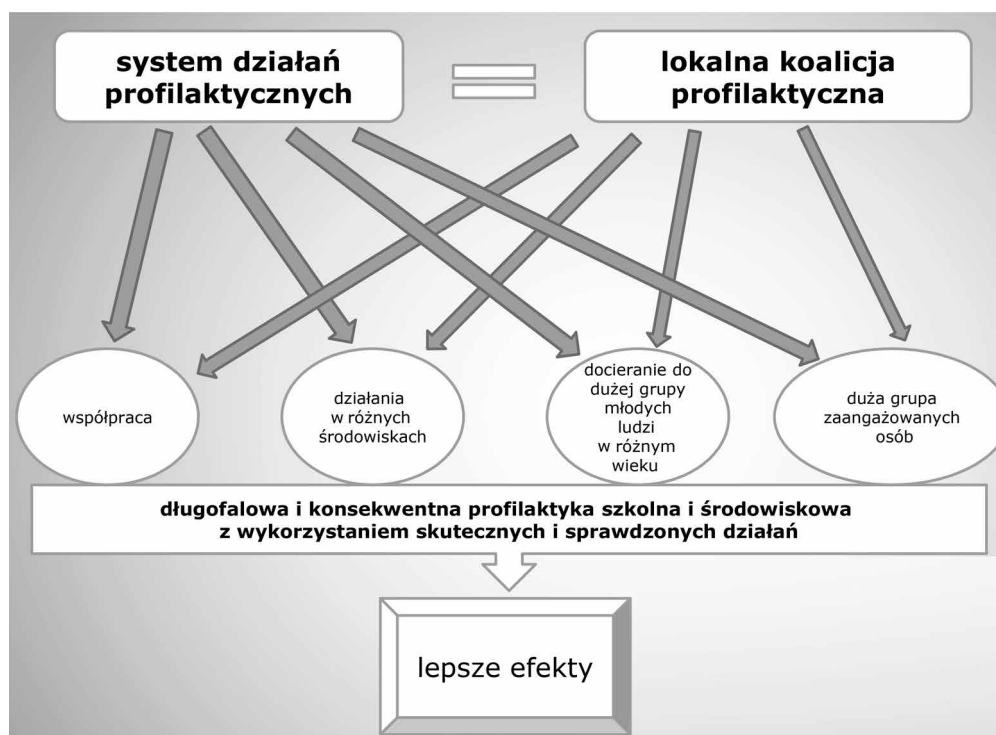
system działań profilaktycznych

=

lokalna koalicja profilaktyczna

współpraca

działania w różnych środowiskach

docieranie do dużej grupy młodych ludzi w różnym wieku

duża grupa zaangażowanych osób

długofalowa i konsekwentna profilaktyka szkolna i środowiskowa z wykorzystaniem skutecznych i sprawdzonych działań

lepsze efekty